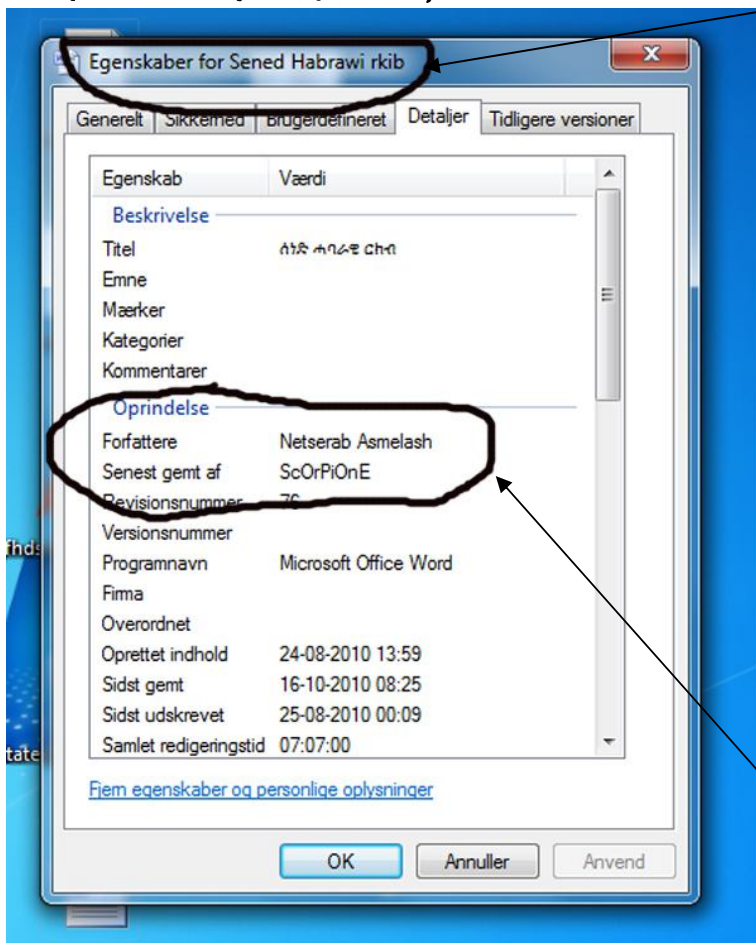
Egenskaber for Sened Habrawi rkib

Generelt | Sikkerhed | Brugerdefineret | Detaljer | Tidligere versioner

| Egenskab | Værdi |
|---|---|
| **Beskrivelse** | |
| Titel | ሰነድ ሓባራዊ ርክብ |
| Emne | |
| Mærker | |
| Kategorier | |
| Kommentarer | |
| **Oprindelse** | |
| Forfattere | Netserab Asmelash |
| Senest gemt af | ScOrPiOnE |
| Revisionsnummer | 76 |
| Versionsnummer | |
| Programnavn | Microsoft Office Word |
| Firma | |
| Overordnet | |
| Oprettet indhold | 24-08-2010 13:59 |
| Sidst gemt | 16-10-2010 08:25 |
| Sidst udskrevet | 25-08-2010 00:09 |
| Samlet redigeringstid | 07:07:00 |

Fjern egenskaber og personlige oplysninger

OK | Annuller | Anvend

fhds

tate